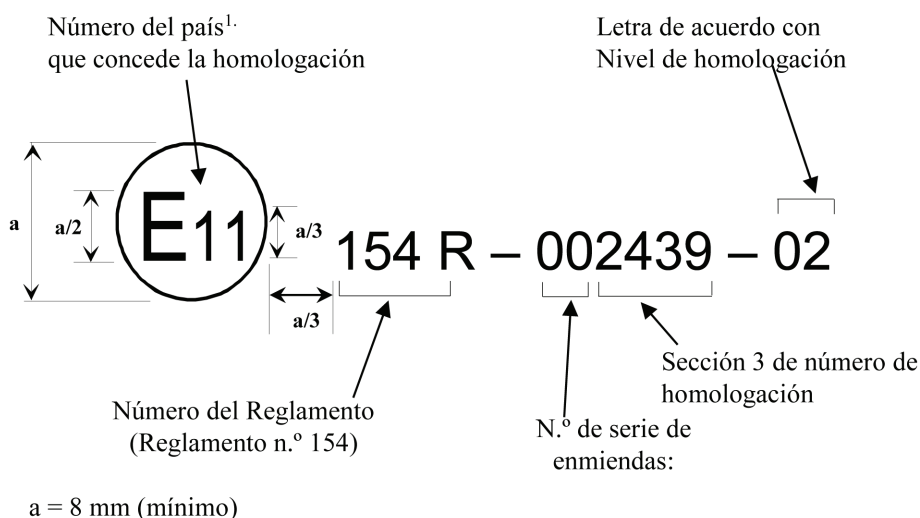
Número del país$^{1.}$ que concede la homologación

Letra de acuerdo con Nivel de homologación

a

a/2

E11

a/3

154 R – 002439 – 02

a/3

Sección 3 de número de homologación

Número del Reglamento (Reglamento n.º 154)

N.º de serie de enmiendas:

a = 8 mm (mínimo)